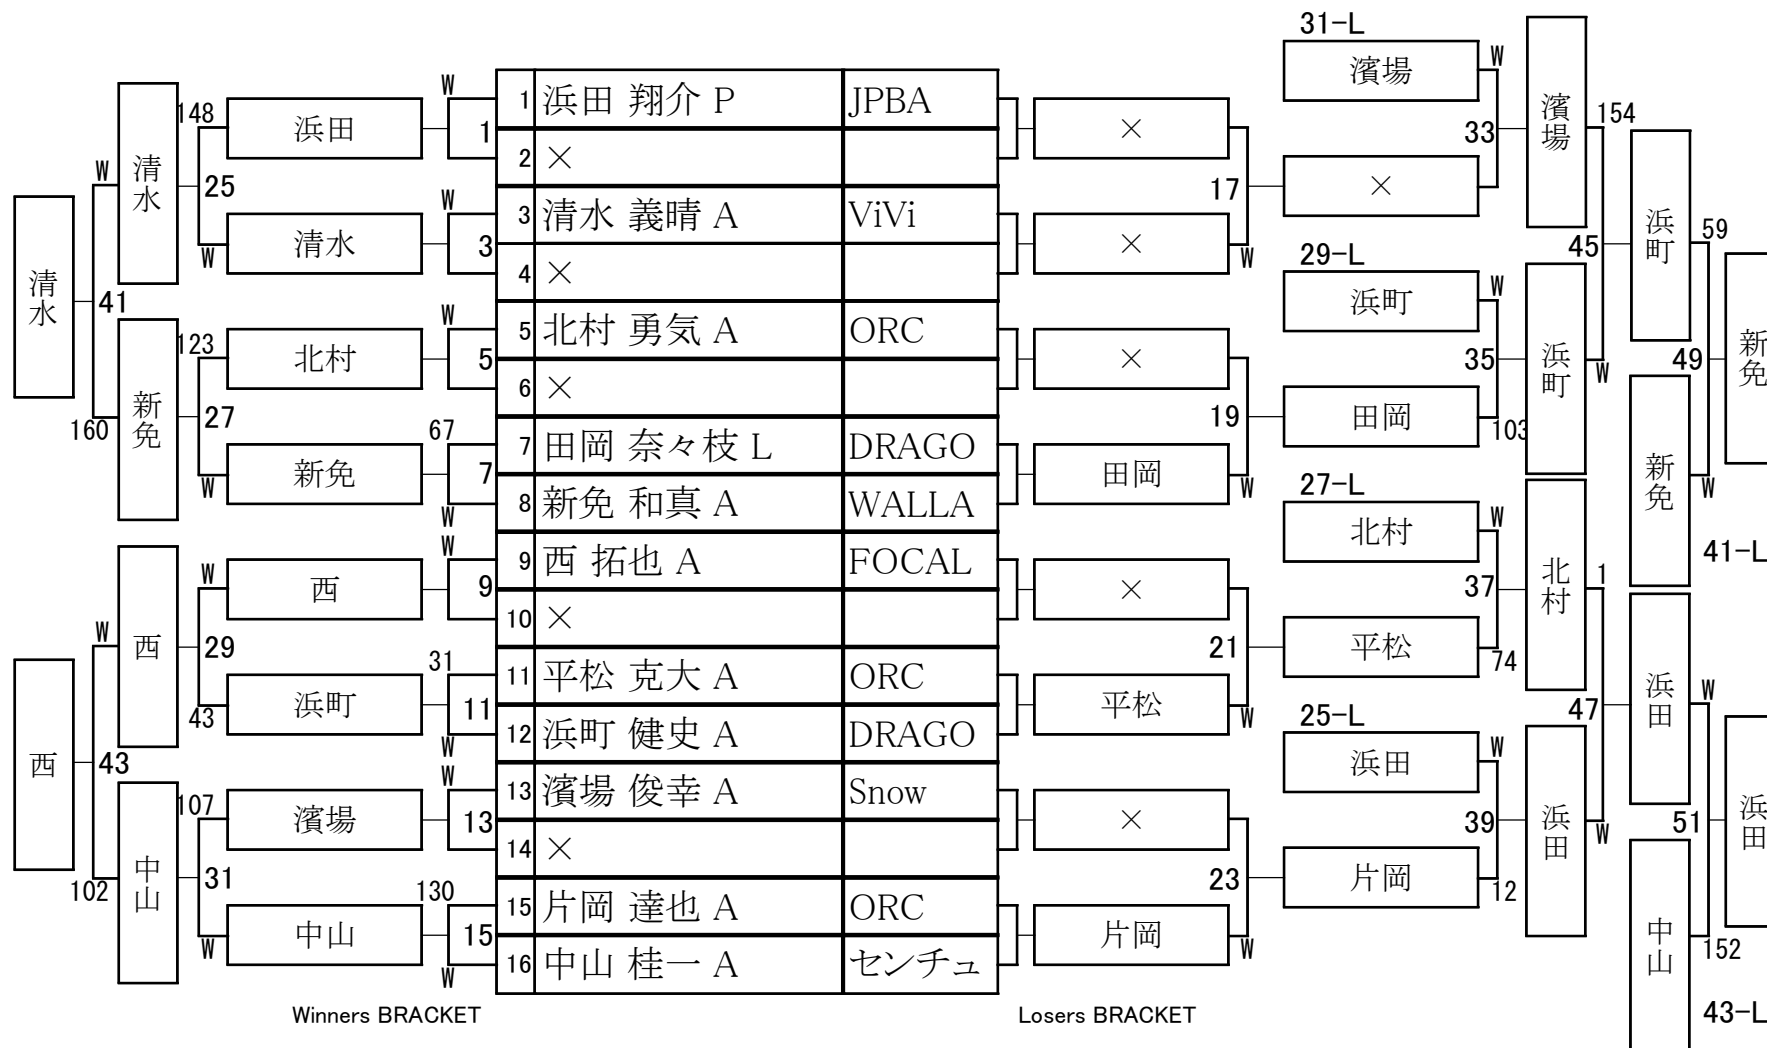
| | | |
|---|---|---|
| 1 | 浜田 翔介 P | JPBA |
| 2 | × | |
| 3 | 清水 義晴 A | ViVi |
| 4 | × | |
| 5 | 北村 勇気 A | ORC |
| 6 | × | |
| 7 | 田岡 奈々枝 L | DRAGO |
| 8 | 新免 和真 A | WALLA |
| 9 | 西 拓也 A | FOCAL |
| 10 | × | |
| 11 | 平松 克大 A | ORC |
| 12 | 浜町 健史 A | DRAGO |
| 13 | 濱場 俊幸 A | Snow |
| 14 | × | |
| 15 | 片岡 達也 A | ORC |
| 16 | 中山 桂一 A | センチュ |

W 1 浜田 148 25 清水 W 3 清水 W
W 5 北村 123 27 新免 67 7 新免 W W
清水 41 160
W 9 西 W 29 西 31 11 浜町 43 W
W 13 濱場 107 31 中山 130 15 中山 W W
西 43 102

Winners BRACKET

× × 17 W
× 田岡 19 W
× 平松 21 W
× 片岡 23 W

Losers BRACKET

31-L 濱場 W 33 × 濱場 154
29-L 浜町 W 35 田岡 103 浜町 45 浜町 W 59
27-L 北村 W 37 平松 74 北村 1
25-L 浜田 W 39 片岡 12 浜田 47 W
新免 49 新免 W
41-L
浜田 W 51 浜田
中山 152
43-L